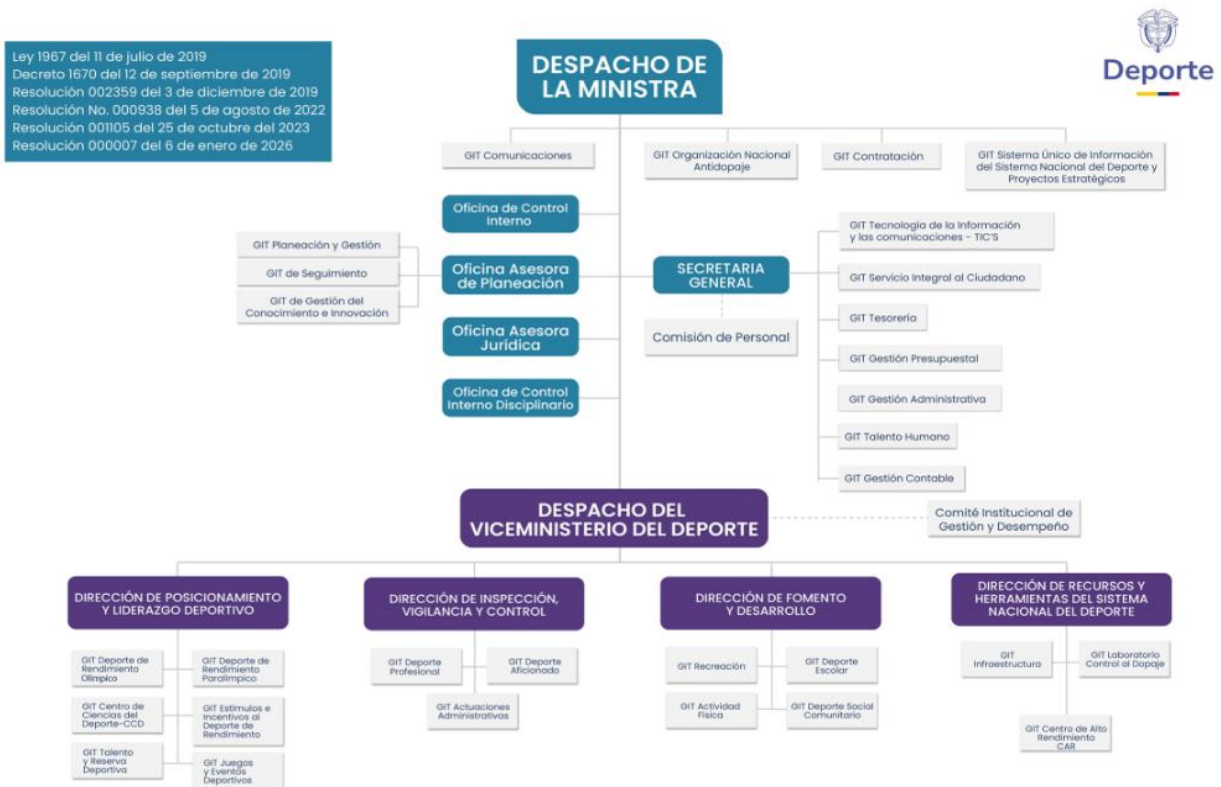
Ley 1967 del 11 de julio de 2019
Decreto 1670 del 12 de septiembre de 2019
Resolución 002359 del 3 de diciembre de 2019
Resolución No. 000938 del 5 de agosto de 2022
Resolución 001105 del 25 de octubre del 2023
Resolución 000007 del 6 de enero de 2026

DESPACHO DE LA MINISTRA

Deporte

GIT Comunicaciones

GIT Organización Nacional Antidopaje

GIT Contratación

GIT Sistema Único de Información del Sistema Nacional del Deporte y Proyectos Estratégicos

Oficina de Control Interno

GIT Planeación y Gestión

GIT de Seguimiento

GIT de Gestión del Conocimiento e Innovación

Oficina Asesora de Planeación

SECRETARIA GENERAL

Comisión de Personal

Oficina Asesora Jurídica

Oficina de Control Interno Disciplinario

GIT Tecnología de la Información y las comunicaciones - TIC'S

GIT Servicio Integral al Ciudadano

GIT Tesorería

GIT Gestión Presupuestal

GIT Gestión Administrativa

GIT Talento Humano

GIT Gestión Contable

DESPACHO DEL VICEMINISTERIO DEL DEPORTE

Comité Institucional de Gestión y Desempeño

DIRECCIÓN DE POSICIONAMIENTO Y LIDERAZGO DEPORTIVO

GIT Deporte de Rendimiento Olímpico

GIT Deporte de Rendimiento Paralímpico

GIT Centro de Ciencias del Deporte-CCD

GIT Estímulos e Incentivos al Deporte de Rendimiento

GIT Talento y Reserva Deportiva

GIT Juegos y Eventos Deportivos

DIRECCIÓN DE INSPECCIÓN, VIGILANCIA Y CONTROL

GIT Deporte Profesional

GIT Deporte Aficionado

GIT Actuaciones Administrativas

DIRECCIÓN DE FOMENTO Y DESARROLLO

GIT Recreación

GIT Deporte Escolar

GIT Actividad Física

GIT Deporte Social Comunitario

DIRECCIÓN DE RECURSOS Y HERRAMIENTAS DEL SISTEMA NACIONAL DEL DEPORTE

GIT Infraestructura

GIT Laboratorio Control al Dopaje

GIT Centro de Alto Rendimiento CAR